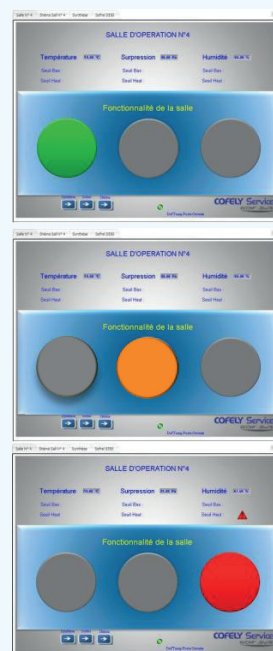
Salle N° 4 | Shéma Salle N° 4 | Synthèse | Sofrel S550

SALLE D'OPERATION N°4

Température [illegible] | Surpression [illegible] | Humidité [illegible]

Seuil Bas | Seuil Bas | Seuil Bas
Seuil Haut | Seuil Haut | Seuil Haut

Fonctionnalité de la salle

COFELY Services

Salle N° 4 | Shéma Salle N° 4 | Synthèse | Sofrel S550

SALLE D'OPERATION N°4

Température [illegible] | Surpression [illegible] | Humidité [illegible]

Seuil Bas | Seuil Bas | Seuil Bas
Seuil Haut | Seuil Haut | Seuil Haut

Fonctionnalité de la salle

COFELY Services

Salle N° 4 | Shéma Salle N° 4 | Synthèse | Sofrel S550

SALLE D'OPERATION N°4

Température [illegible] | Surpression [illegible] | Humidité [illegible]

Seuil Bas | Seuil Bas | Seuil Bas
Seuil Haut | Seuil Haut | Seuil Haut

Fonctionnalité de la salle

COFELY Services